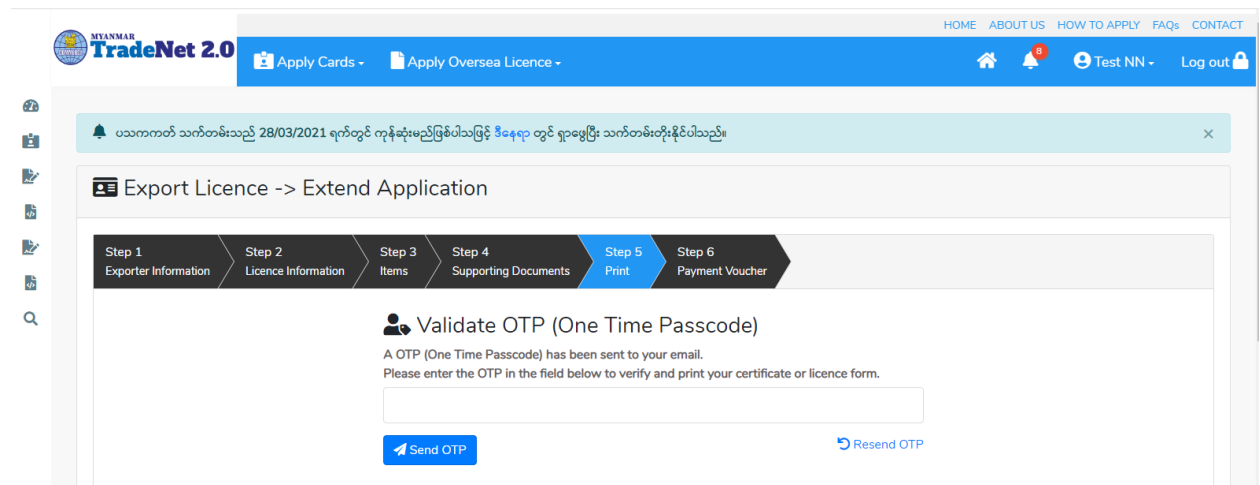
HOME ABOUT US HOW TO APPLY FAQs CONTACT

MYANMAR
TradeNet 2.0

Apply Cards ▾ Apply Oversea Licence ▾

8

Test NN ▾ Log out

ပသကကတ် သက်တမ်းသည် 28/03/2021 ရက်တွင် ကုန်ဆုံးမည်ဖြစ်ပါသဖြင့် ဒီနေရာ တွင် ရှာဖွေပြီး သက်တမ်းတိုးနိုင်ပါသည်။

×

Export Licence -> Extend Application

Step 1
Exporter Information

Step 2
Licence Information

Step 3
Items

Step 4
Supporting Documents

Step 5
Print

Step 6
Payment Voucher

Validate OTP (One Time Passcode)

A OTP (One Time Passcode) has been sent to your email.
Please enter the OTP in the field below to verify and print your certificate or licence form.

Send OTP

Resend OTP